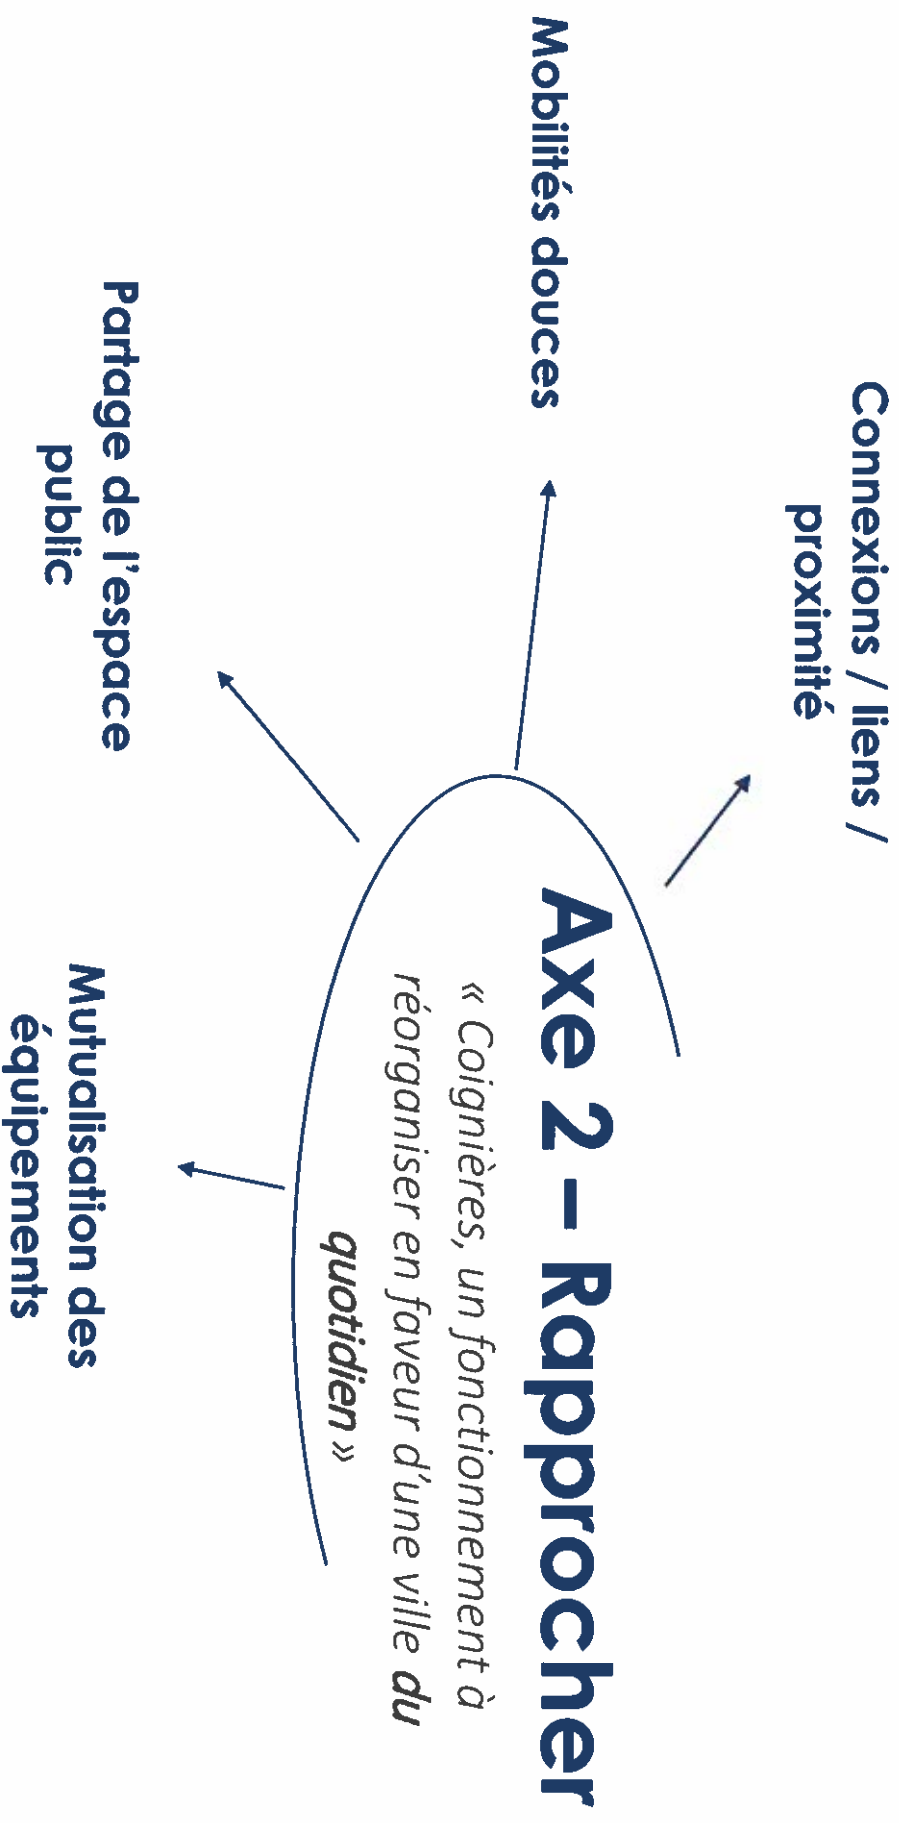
Axe 2 – Rapprocher

« Coignières, un fonctionnement à réorganiser en faveur d'une ville du quotidien »

Connexions / liens / proximité

Mobilités douces

Partage de l'espace public

Mutualisation des équipements